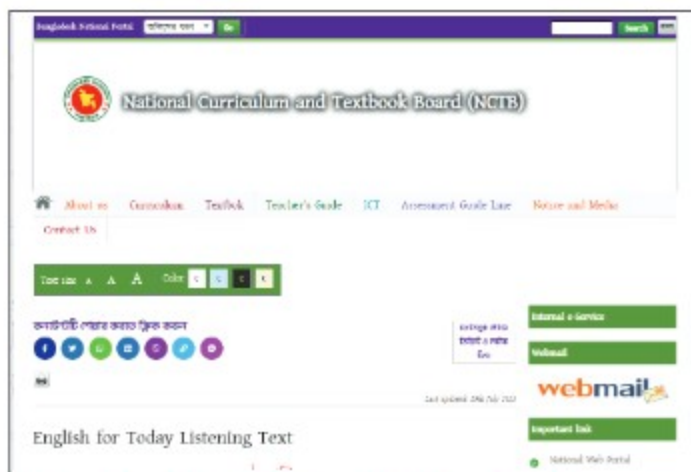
Bangladesh National Portal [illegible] Go

Search

National Curriculum and Textbook Board (NCTB)

About us Curriculum Textbook Teacher's Guide ICT Assessment Guide Line Notice and Media

Contact Us

Text size A A A Color C C C C

কনটেন্টটি শেয়ার করতে ক্লিক করুন

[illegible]

Last updated: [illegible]

Internal e-Service

Webmail

webmail

Important link

National Web Portal

English for Today Listening Text